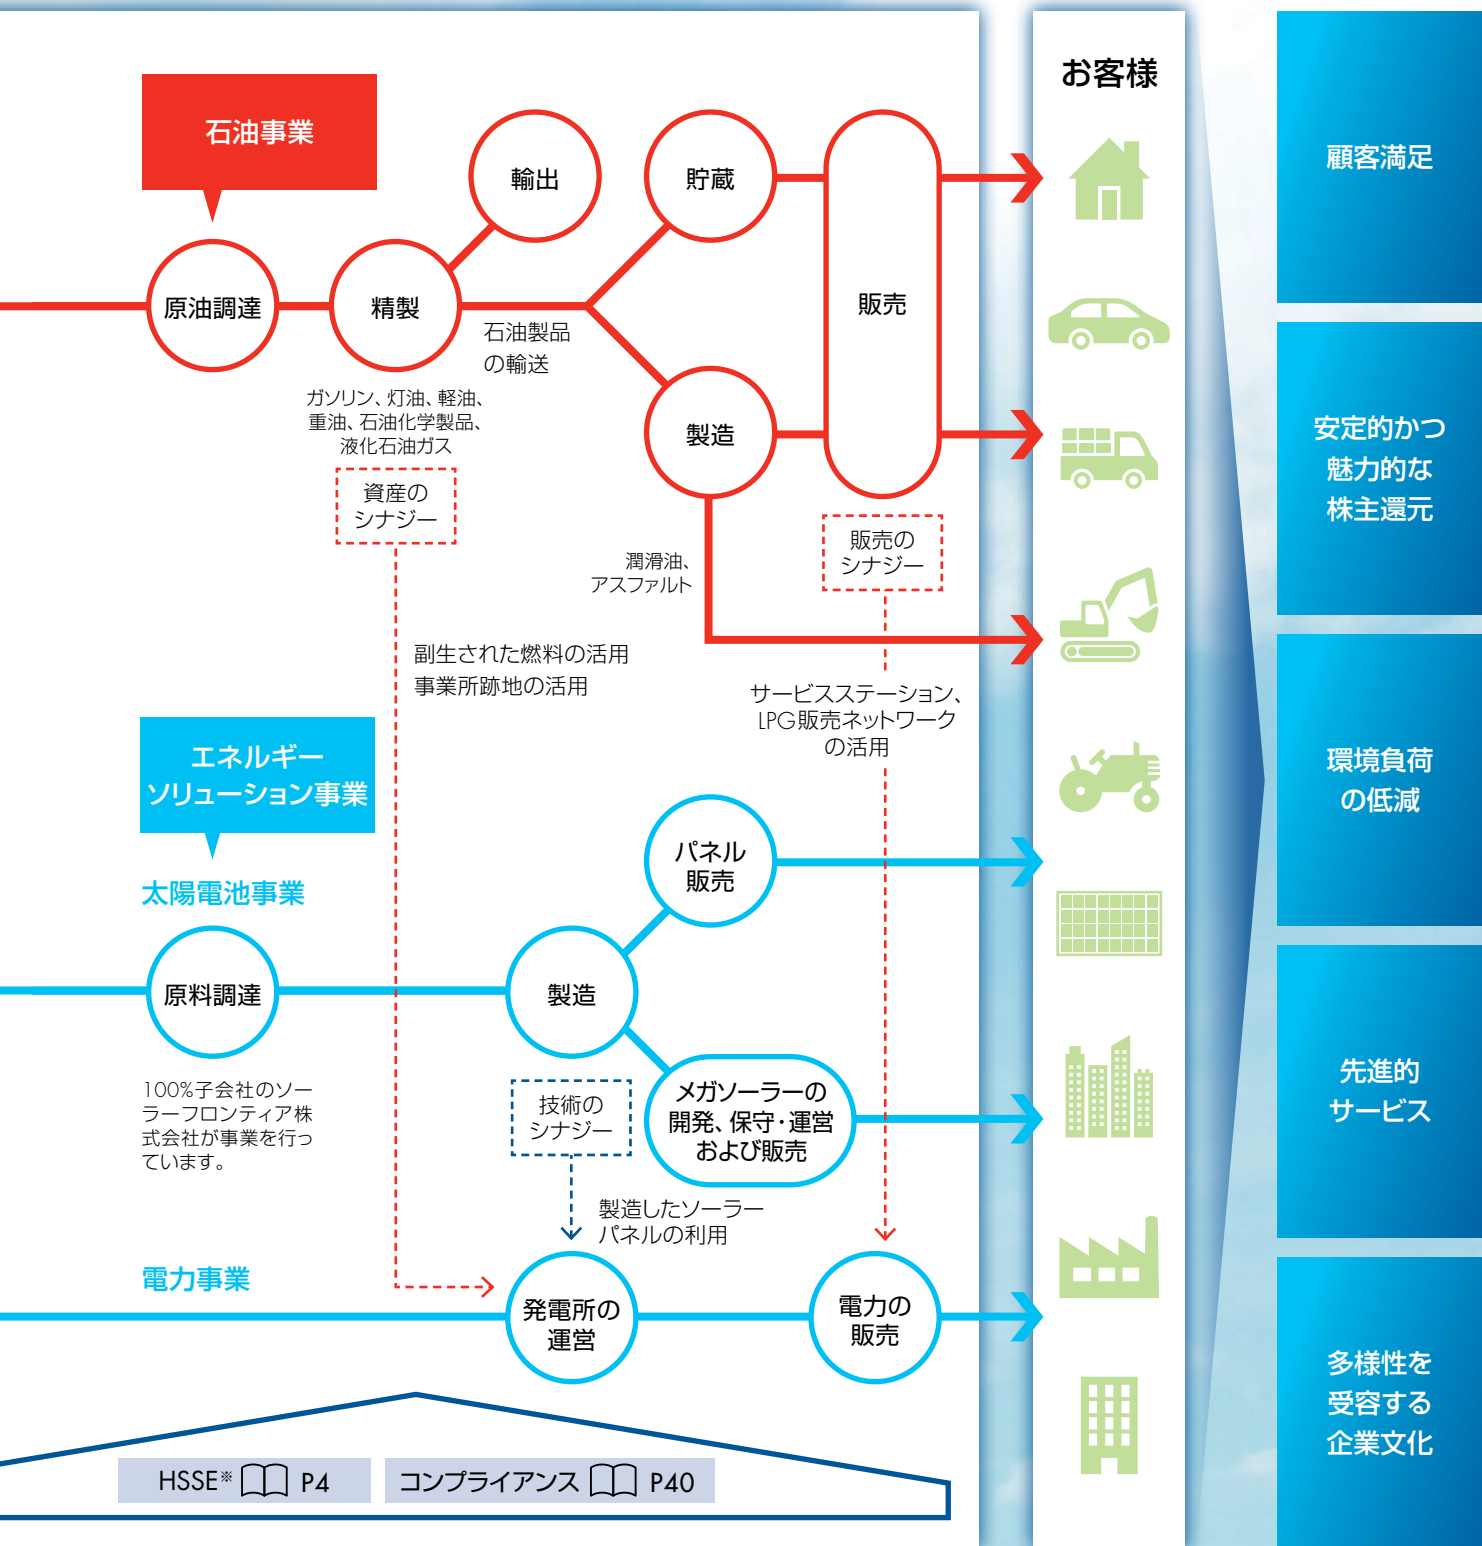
石油事業

輸出

貯蔵

原油調達

精製

販売

石油製品の輸送

ガソリン、灯油、軽油、重油、石油化学製品、液化石油ガス

製造

資産のシナジー

販売のシナジー

潤滑油、アスファルト

副生された燃料の活用
事業所跡地の活用

サービスステーション、LPG販売ネットワークの活用

エネルギーソリューション事業

太陽電池事業

パネル販売

原料調達

製造

100%子会社のソーラーフロンティア株式会社が事業を行っています。

技術のシナジー

メガソーラーの開発、保守・運営および販売

製造したソーラーパネルの利用

電力事業

発電所の運営

電力の販売

HSSE※ P4

コンプライアンス P40

お客様

顧客満足

安定的かつ魅力的な株主還元

環境負荷の低減

先進的サービス

多様性を受容する企業文化